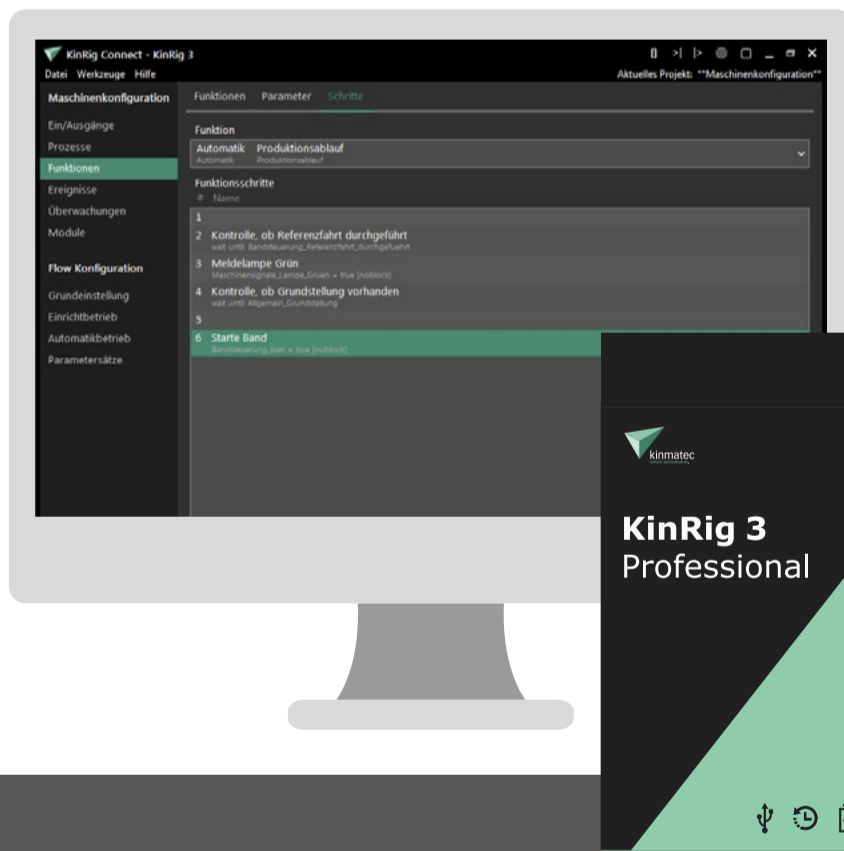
KinRig Connect - KinRig 3

Datei Werkzeuge Hilfe

Aktuelles Projekt: *Maschinenkonfiguration*

Maschinenkonfiguration

Ein/Ausgänge
Prozesse
Funktionen
Ereignisse
Überwachungen
Module

Flow Konfiguration

Grundeinstellung
Einrichtbetrieb
Automatikbetrieb
Parametersätze

Funktionen Parameter Schritte

Funktion

Automatik Produktionsablauf
Automatik Produktionsablauf

Funktionsschritte

# Name

1

2 Kontrolle, ob Referenzfahrt durchgeführt
wait until: Bandsteuerung_Referenzfahrt_durchgefuehrt

3 Meldelampe Grün
Maschinensignale_Lampe_Gruen = true [noblock]

4 Kontrolle, ob Grundstellung vorhanden
wait until: Allgemein_Grundstellung

5

6 Starte Band
Bandsteuerung_start = true [noblock]

kinmatec

KinRig 3
Professional